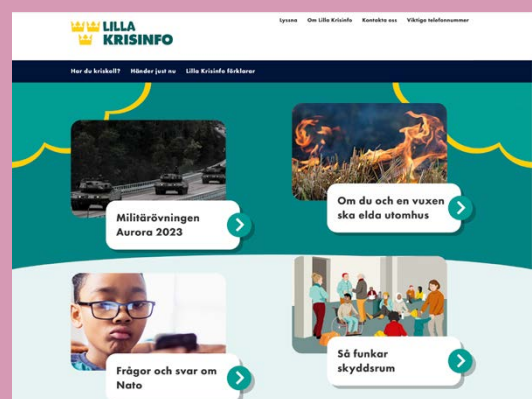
LILLA KRISINFO

Lyssna Om Lilla Krisinfo Kontakta oss Viktiga telefonnummer

Har du kriskoll? Händer just nu Lilla Krisinfo förklarar

Militärövningen Aurora 2023

Om du och en vuxen ska elda utomhus

Frågor och svar om Nato

Så funkar skyddsrum